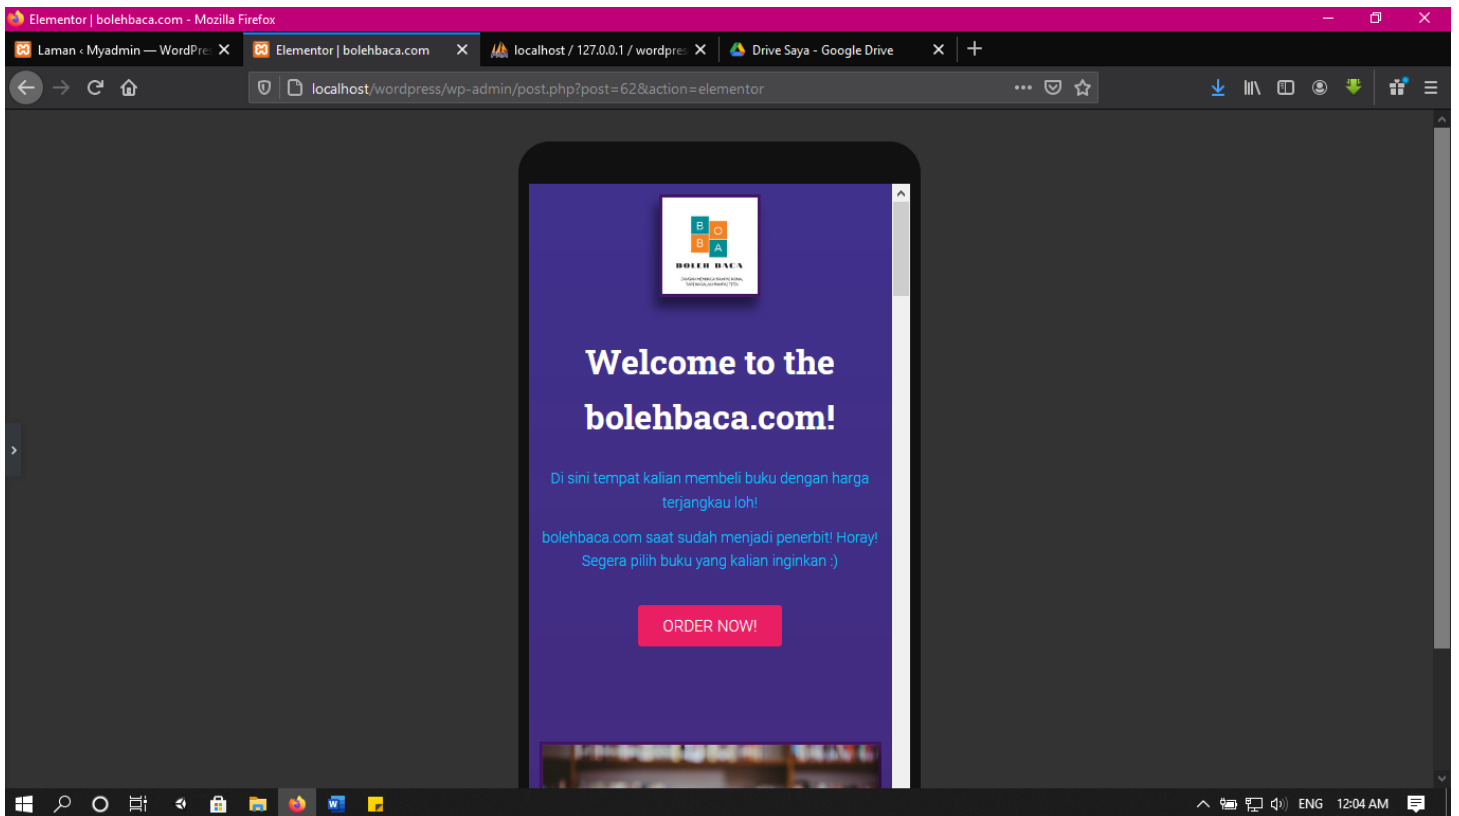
Elementor | bolehbaca.com - Mozilla Firefox

Laman ‹ Myadmin — WordPre
Elementor | bolehbaca.com
localhost / 127.0.0.1 / wordpres
Drive Saya - Google Drive

localhost/wordpress/wp-admin/post.php?post=62&action=elementor

B O
B A
BOLEH BACA
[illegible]

Welcome to the bolehbaca.com!

Di sini tempat kalian membeli buku dengan harga terjangkau loh!

bolehbaca.com saat sudah menjadi penerbit! Horay! Segera pilih buku yang kalian inginkan :)

ORDER NOW!

ENG 12:04 AM